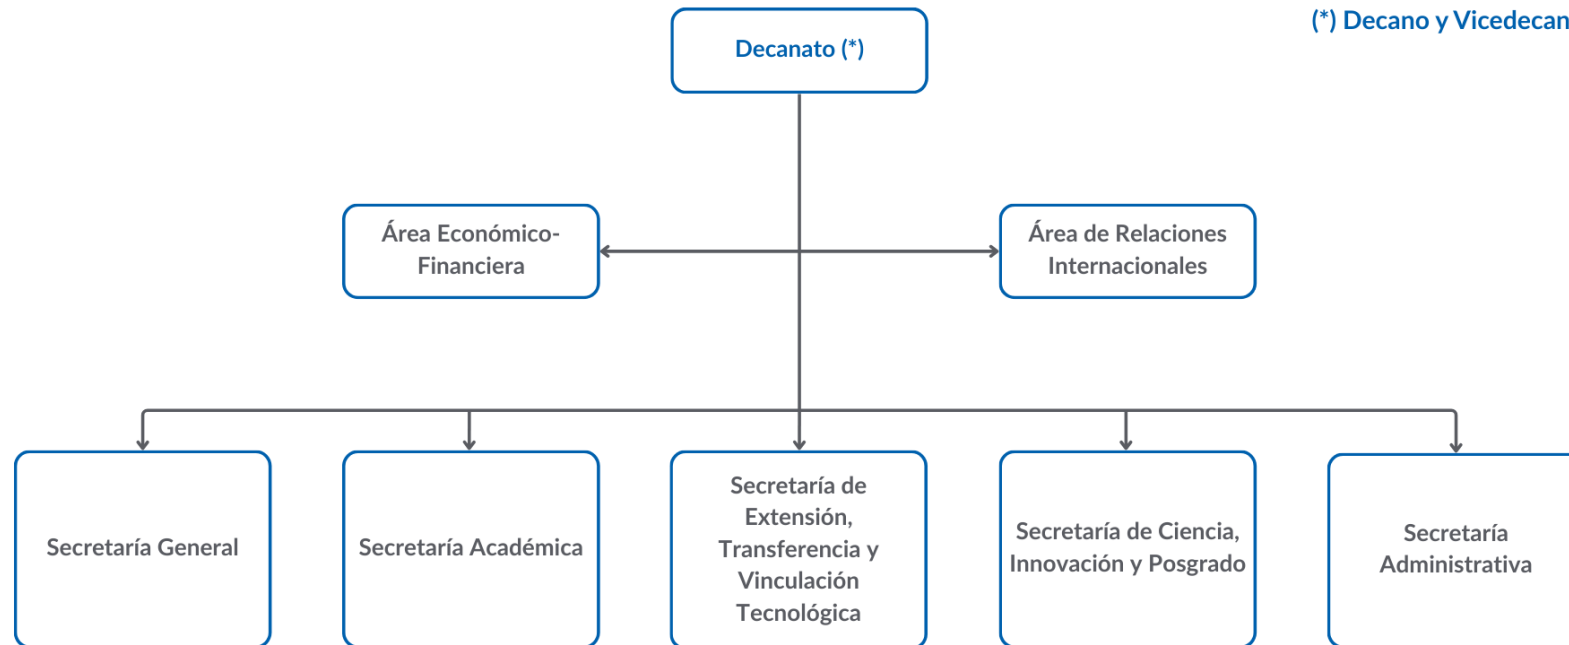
(*) Decano y Vicedecan

Decanato (*)

Área Económico-Financiera

Área de Relaciones Internacionales

Secretaría General

Secretaría Académica

Secretaría de Extensión, Transferencia y Vinculación Tecnológica

Secretaría de Ciencia, Innovación y Posgrado

Secretaría Administrativa